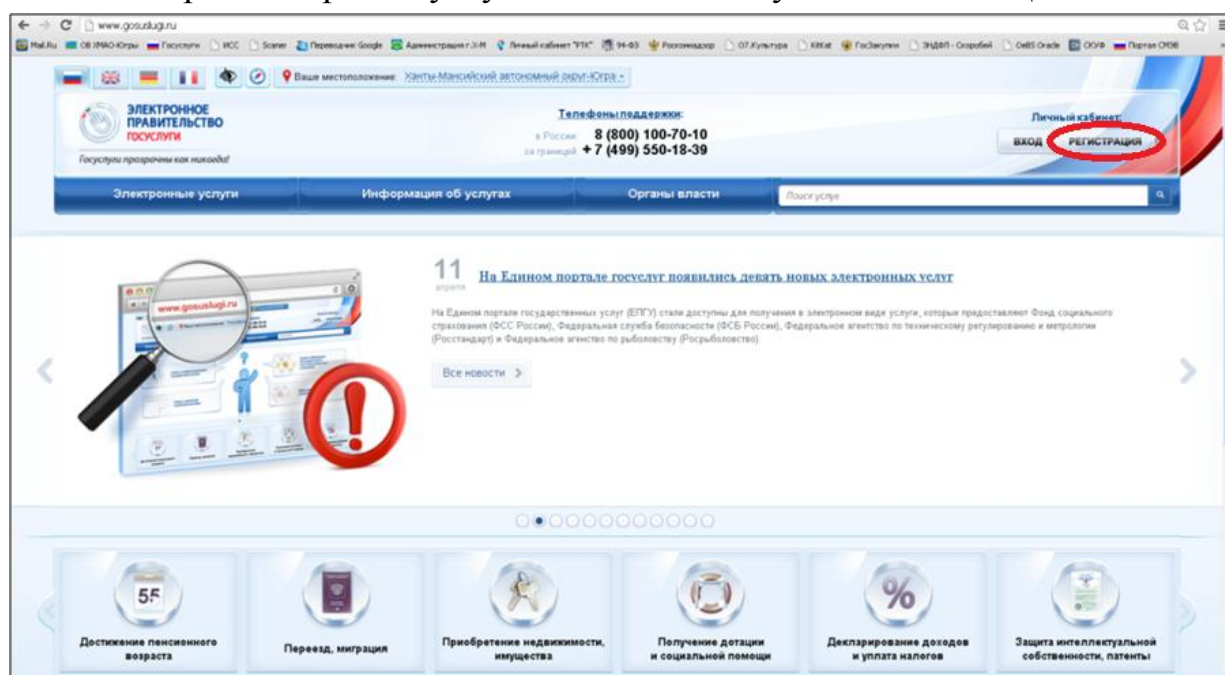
www.gosuslugi.ru

Mail.Ru ОВ ХМАО-Югры Госуслуги ИСС Scaner Переводчик Google Администрация г.Х-М Личный кабинет "РТК" 94-ФЗ Роспотребнадзор 07.Культура КВКат ГосЗакупки ЭЦП - Сургут OeBS Oracle ООФ Портал ОГОВ

Ваше местоположение: Ханты-Мансийский автономный округ-Югра

ЭЛЕКТРОННОЕ ПРАВИТЕЛЬСТВО ГОСУСЛУГИ

Госуслуги прозрачны как никогда!

Телефоны поддержки:
в России 8 (800) 100-70-10
за границей +7 (499) 550-18-39

Личный кабинет:
ВХОД РЕГИСТРАЦИЯ

Электронные услуги | Информация об услугах | Органы власти | Поиск услуг

www.gosuslugi.ru

11 апреля

На Едином портале госуслуг появились девять новых электронных услуг

На Едином портале государственных услуг (ЕПГУ) стали доступны для получения в электронном виде услуги, которые предоставляют Фонд социального страхования (ФСС России), Федеральная служба безопасности (ФСБ России), Федеральное агентство по техническому регулированию и метрологии (Росстандарт) и Федеральное агенство по рыболовству (Росрыболовство).

Все новости >

55

Достижение пенсионного возраста

Переезд, миграция

Приобретение недвижимости, имущества

Получение дотации и социальной помощи

%

Декларирование доходов и уплата налогов

Защита интеллектуальной собственности, патенты